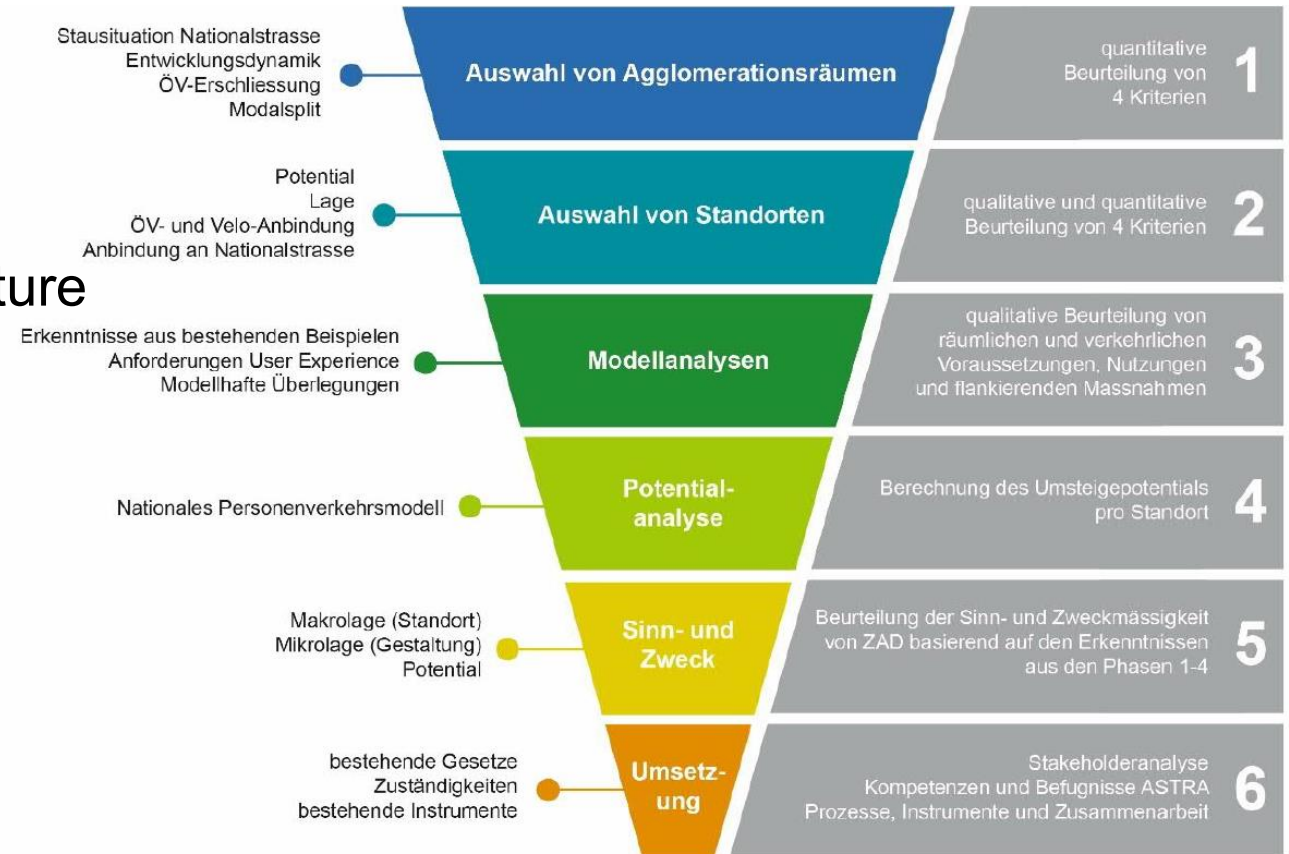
Stausituation Nationalstrasse
Entwicklungsdynamik
ÖV-Erschliessung
Modalsplit

Auswahl von Agglomerationsräumen

quantitative Beurteilung von 4 Kriterien

1

Potential
Lage
ÖV- und Velo-Anbindung
Anbindung an Nationalstrasse

Auswahl von Standorten

qualitative und quantitative Beurteilung von 4 Kriterien

2

ture

Erkenntnisse aus bestehenden Beispielen
Anforderungen User Experience
Modellhafte Überlegungen

Modellanalysen

qualitative Beurteilung von räumlichen und verkehrlichen Voraussetzungen, Nutzungen und flankierenden Massnahmen

3

Nationales Personenverkehrsmodell

Potentialanalyse

Berechnung des Umsteigepotentials pro Standort

4

Makrolage (Standort)
Mikrolage (Gestaltung)
Potential

Sinn- und Zweck

Beurteilung der Sinn- und Zweckmässigkeit von ZAD basierend auf den Erkenntnissen aus den Phasen 1-4

5

bestehende Gesetze
Zuständigkeiten
bestehende Instrumente

Umsetzung

Stakeholderanalyse
Kompetenzen und Befugnisse ASTRA
Prozesse, Instrumente und Zusammenarbeit

6